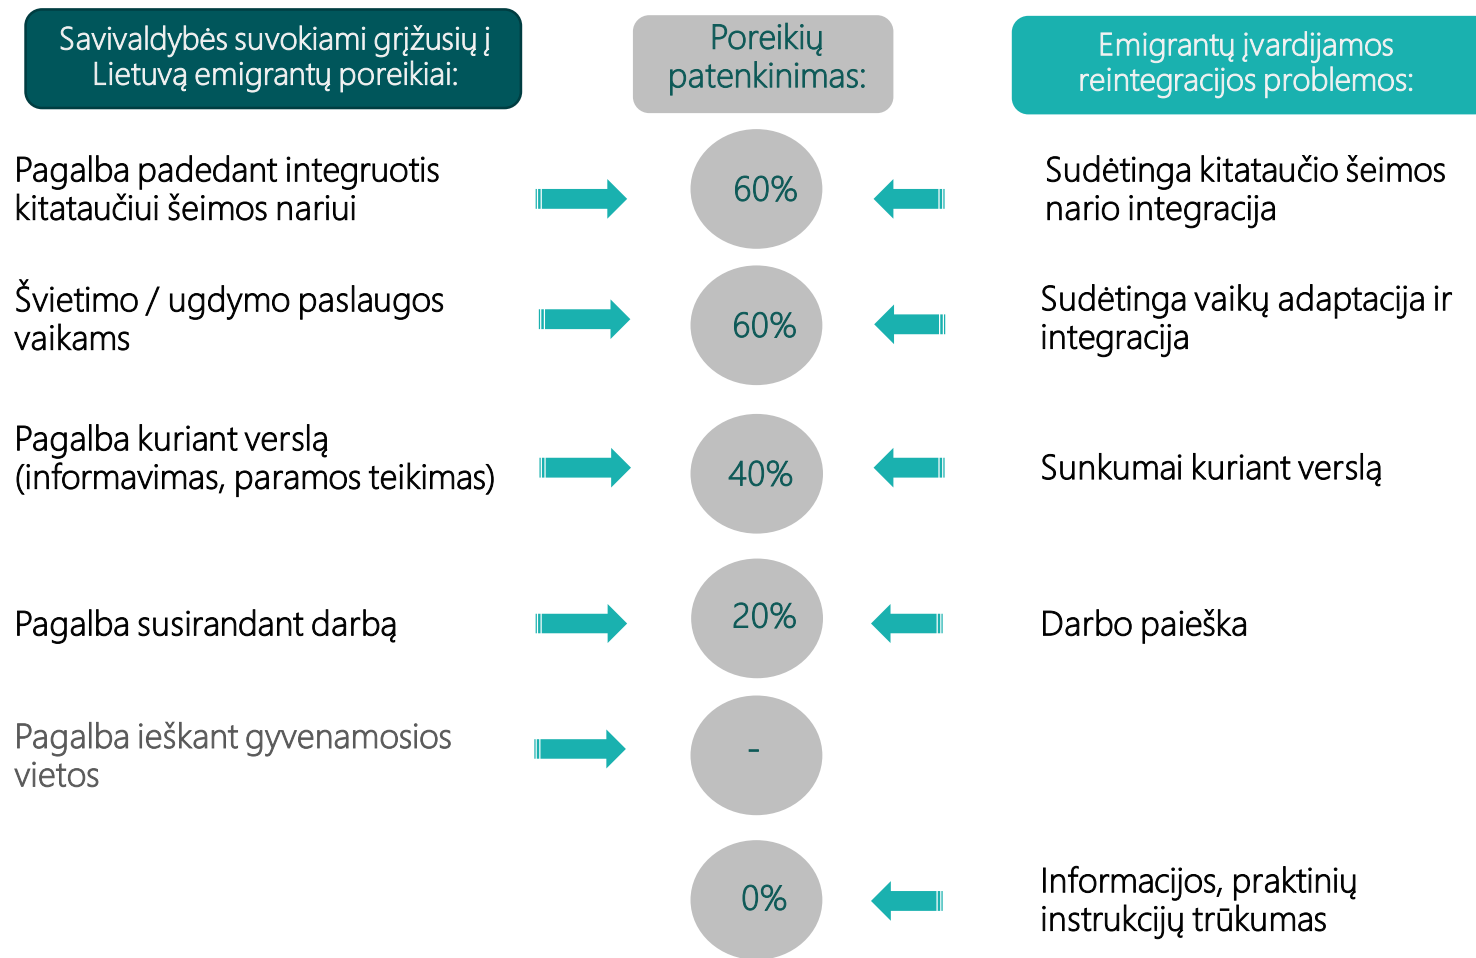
Savivaldybės suvokiami grįžusių į Lietuvą emigrantų poreikiai:

Poreikių patenkinimas:

Emigrantų įvardijamos reintegracijos problemos:

Pagalba padedant integruotis kitataučiui šeimos nariui

60%

Sudėtinga kitataučio šeimos nario integracija

Švietimo / ugdymo paslaugos vaikams

60%

Sudėtinga vaikų adaptacija ir integracija

Pagalba kuriant verslą (informavimas, paramos teikimas)

40%

Sunkumai kuriant verslą

Pagalba susirandant darbą

20%

Darbo paieška

Pagalba ieškant gyvenamosios vietos

-

0%

Informacijos, praktinių instrukcijų trūkumas